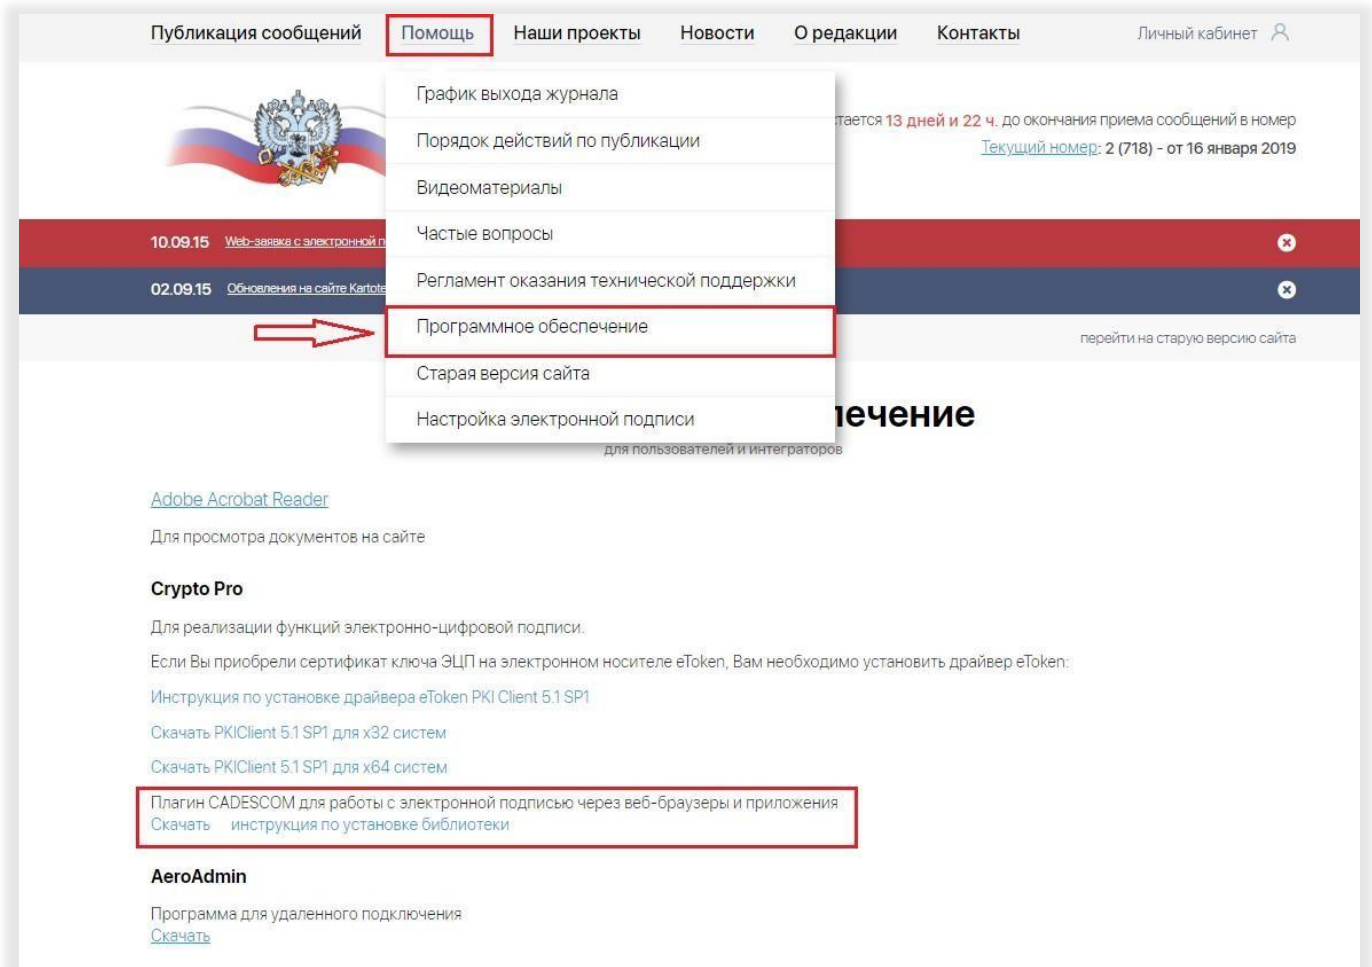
Публикация сообщений Помощь Наши проекты Новости О редакции Контакты Личный кабинет

График выхода журнала
Порядок действий по публикации
Видеоматериалы
Частые вопросы
Регламент оказания технической поддержки
Программное обеспечение
Старая версия сайта
Настройка электронной подписи

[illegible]тается 13 дней и 22 ч. до окончания приема сообщений в номер
Текущий номер: 2 (718) - от 16 января 2019

10.09.15 Web-заявка с электронной п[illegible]

02.09.15 Обновления на сайте Kartote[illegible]

перейти на старую версию сайта

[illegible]печение
для пользователей и интеграторов

Adobe Acrobat Reader
Для просмотра документов на сайте

Crypto Pro
Для реализации функций электронно-цифровой подписи.
Если Вы приобрели сертификат ключа ЭЦП на электронном носителе eToken, Вам необходимо установить драйвер eToken:
Инструкция по установке драйвера eToken PKI Client 5.1 SP1
Скачать PKIClient 5.1 SP1 для x32 систем
Скачать PKIClient 5.1 SP1 для x64 систем
Плагин CADESCOM для работы с электронной подписью через веб-браузеры и приложения
Скачать инструкция по установке библиотеки

AeroAdmin
Программа для удаленного подключения
Скачать